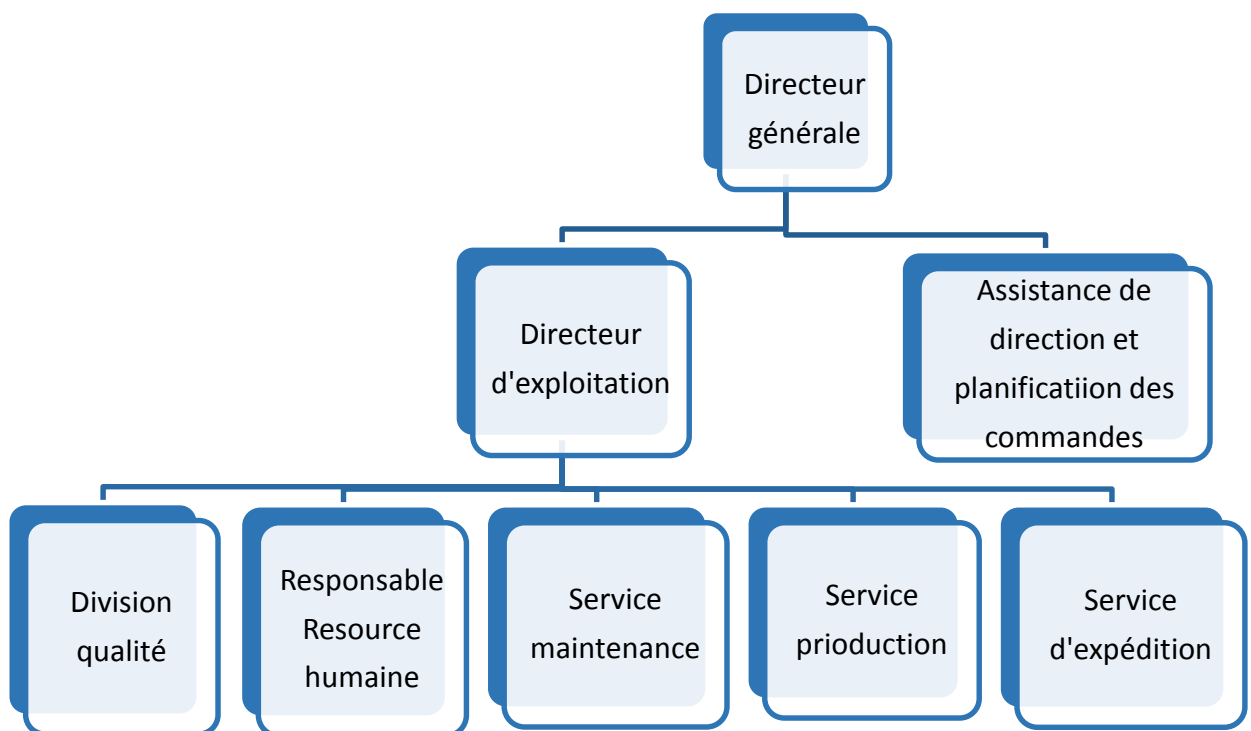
Directeur générale

Directeur d'exploitation

Assistance de direction et planificatiion des commandes

Division qualité

Responsable Resource humaine

Service maintenance

Service prioduction

Service d'expédition